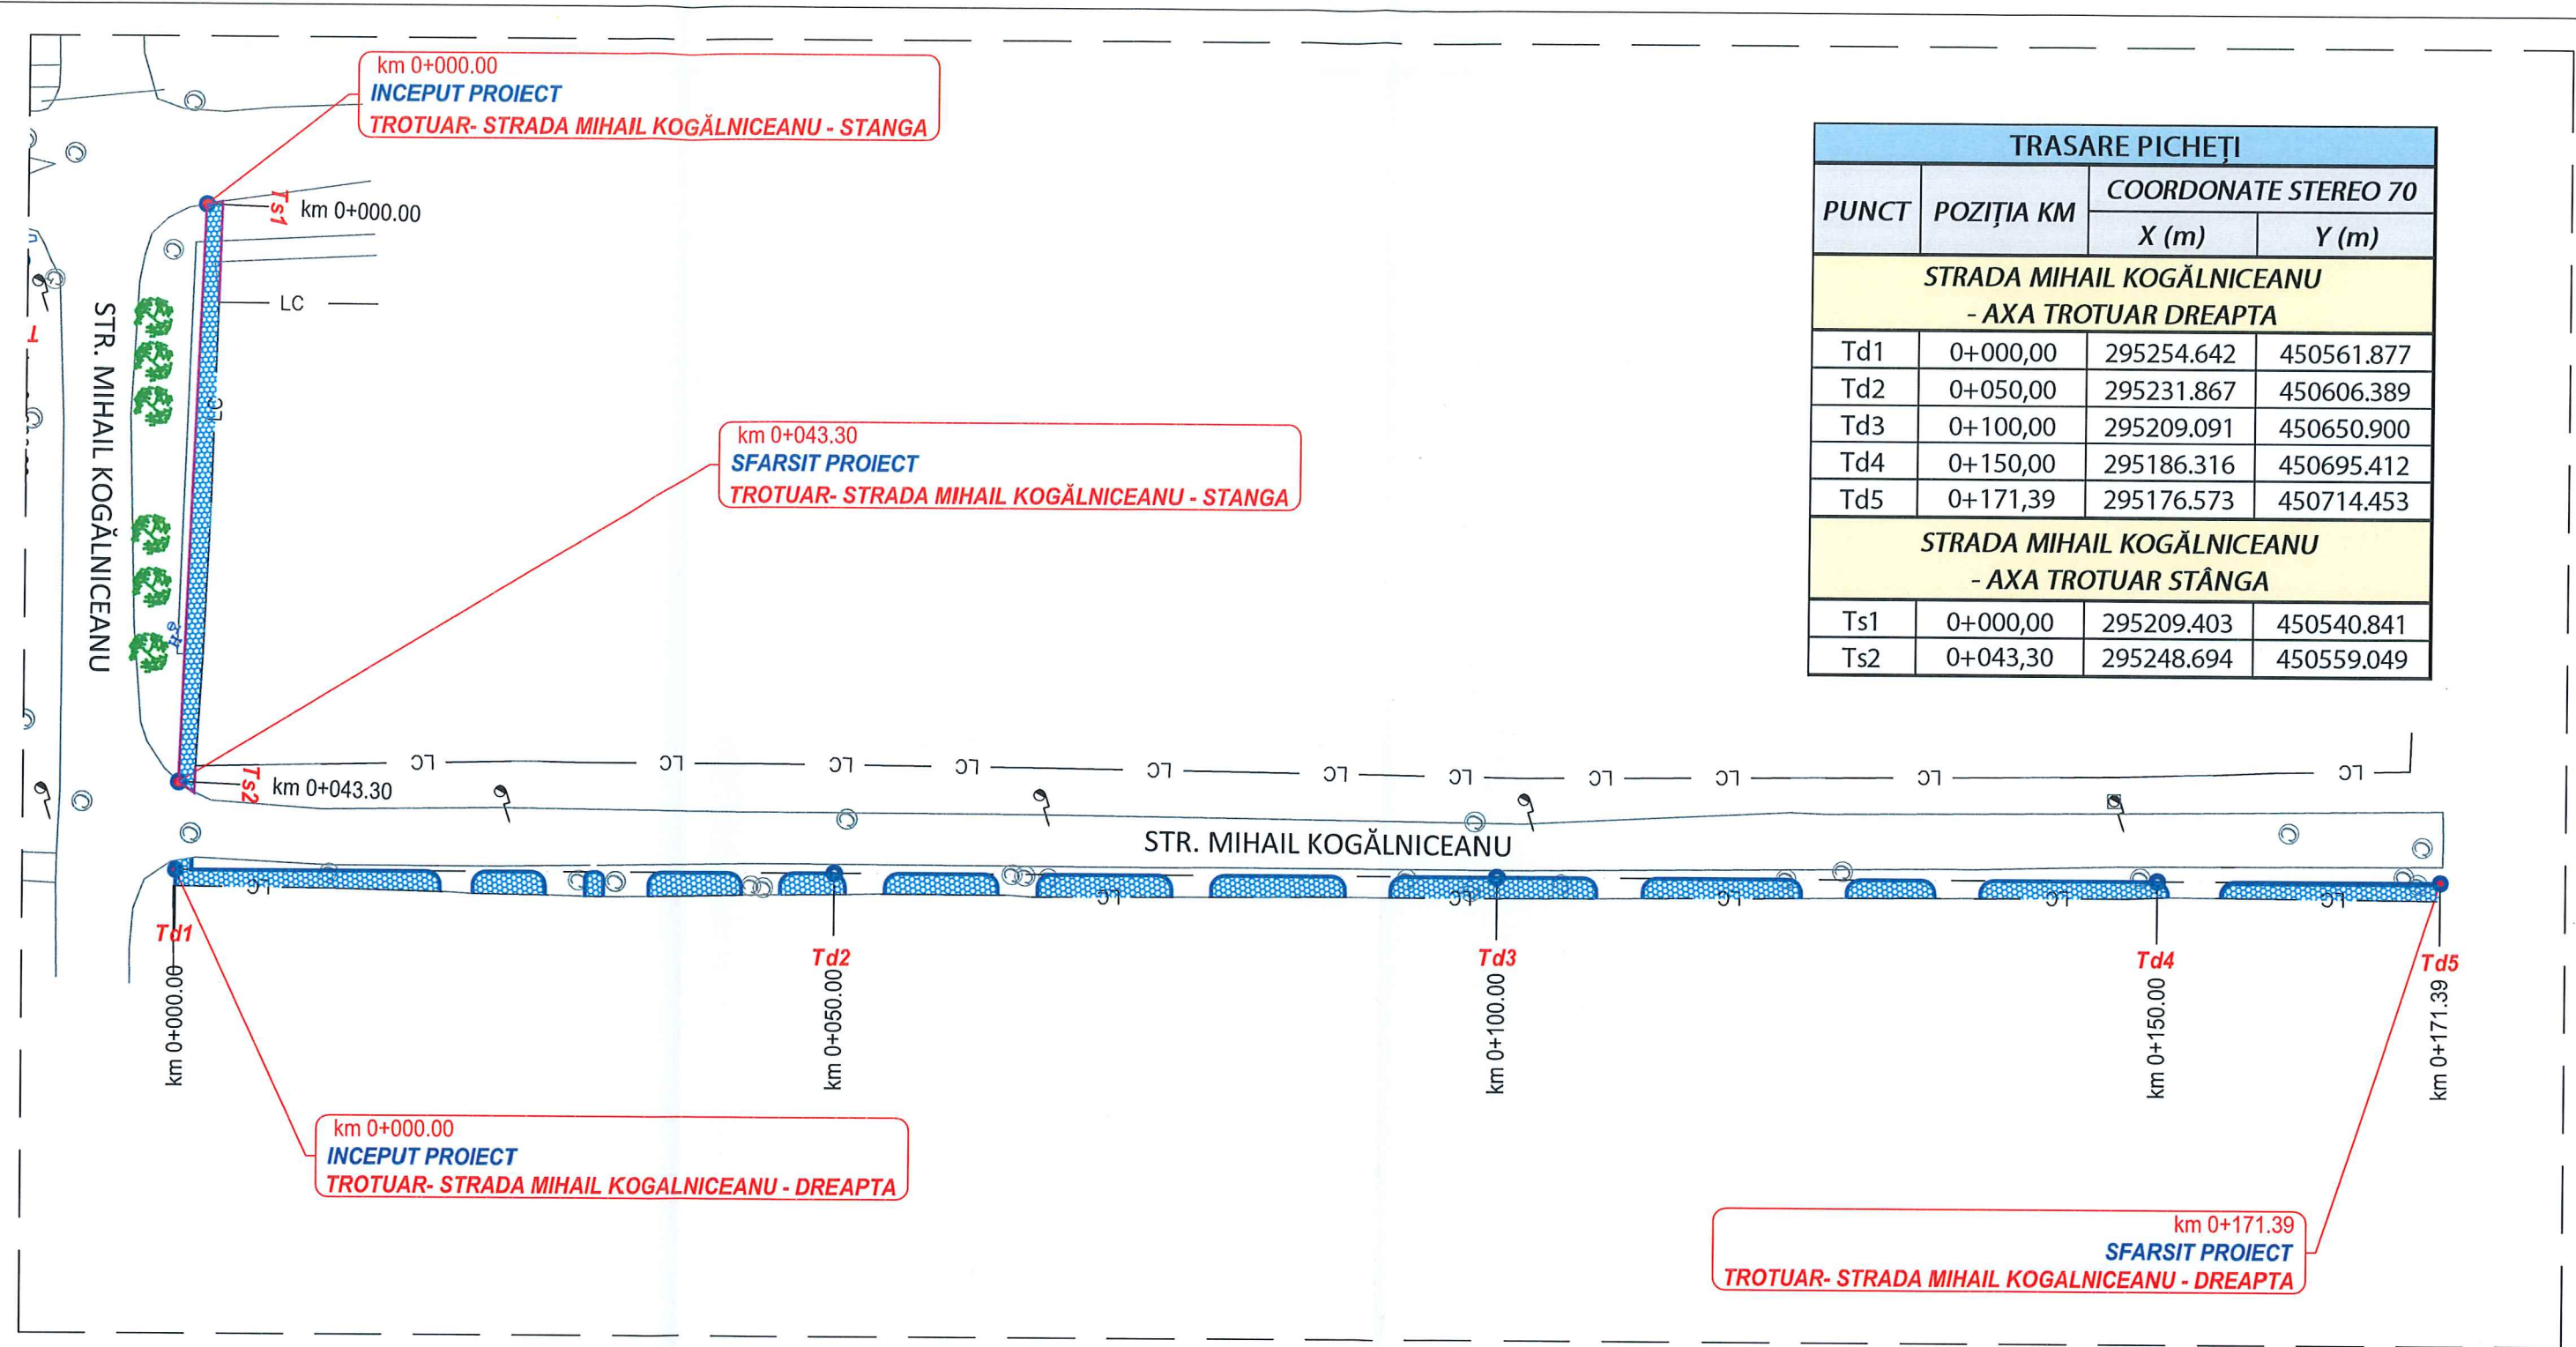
km 0+000.00
INCEPUT PROIECT
TROTUAR- STRADA MIHAIL KOGĂLNICEANU - STANGA

Ts1 km 0+000.00

LC

STR. MIHAIL KOGĂLNICEANU

km 0+043.30
SFARSIT PROIECT
TROTUAR- STRADA MIHAIL KOGĂLNICEANU - STANGA

Ts2 km 0+043.30

| TRASARE PICHEȚI | | | |
|---|---|---|---|
| PUNCT | POZIȚIA KM | COORDONATE STEREO 70 X (m) | Y (m) |
| STRADA MIHAIL KOGĂLNICEANU - AXA TROTUAR DREAPTA | | | |
| Td1 | 0+000,00 | 295254.642 | 450561.877 |
| Td2 | 0+050,00 | 295231.867 | 450606.389 |
| Td3 | 0+100,00 | 295209.091 | 450650.900 |
| Td4 | 0+150,00 | 295186.316 | 450695.412 |
| Td5 | 0+171,39 | 295176.573 | 450714.453 |
| STRADA MIHAIL KOGĂLNICEANU - AXA TROTUAR STÂNGA | | | |
| Ts1 | 0+000,00 | 295209.403 | 450540.841 |
| Ts2 | 0+043,30 | 295248.694 | 450559.049 |

LC LC LC LC LC LC LC LC LC LC LC

STR. MIHAIL KOGĂLNICEANU

LC LC LC LC LC

Td1 km 0+000.00
Td2 km 0+050.00
Td3 km 0+100.00
Td4 km 0+150.00
Td5 km 0+171.39

km 0+000.00
INCEPUT PROIECT
TROTUAR- STRADA MIHAIL KOGALNICEANU - DREAPTA

km 0+171.39
SFARSIT PROIECT
TROTUAR- STRADA MIHAIL KOGALNICEANU - DREAPTA